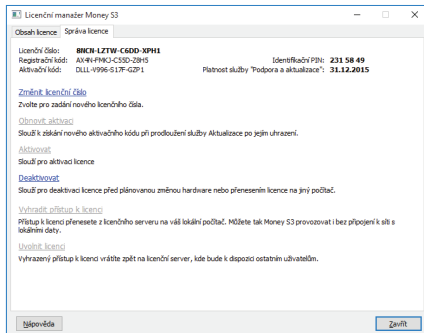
Licenční manažer Money S3

Obsah licence | Správa licence

Licenční číslo: 8NCN-LZTW-C6DD-XPH1
Registrační kód: AX4N-FMKJ-C55D-Z8H5
Aktivační kód: DLLL-V996-S17F-GZP1

Identifikační PIN: 231 58 49
Platnost služby "Podpora a aktualizace": 31.12.2015

Změnit licenční číslo
Zvolte pro zadání nového licenčního čísla.

Obnovit aktivaci
Slouží k získání nového aktivačního kódu při prodloužení služby Aktualizace po jejím uhrazení.

Aktivovat
Slouží pro aktivaci licence

Deaktivovat
Slouží pro deaktivaci licence před plánovanou změnou hardware nebo přenesením licence na jiný počítač.

Vyhradit přístup k licenci
Přístup k licenci přenesete z licenčního serveru na váš lokální počítač. Můžete tak Money S3 provozovat i bez připojení k síti s lokálními daty.

Uvolnit licenci
Vyhrazený přístup k licenci vrátíte zpět na licenční server, kde bude k dispozici ostatním uživatelům.

Nápověda

Zavřít